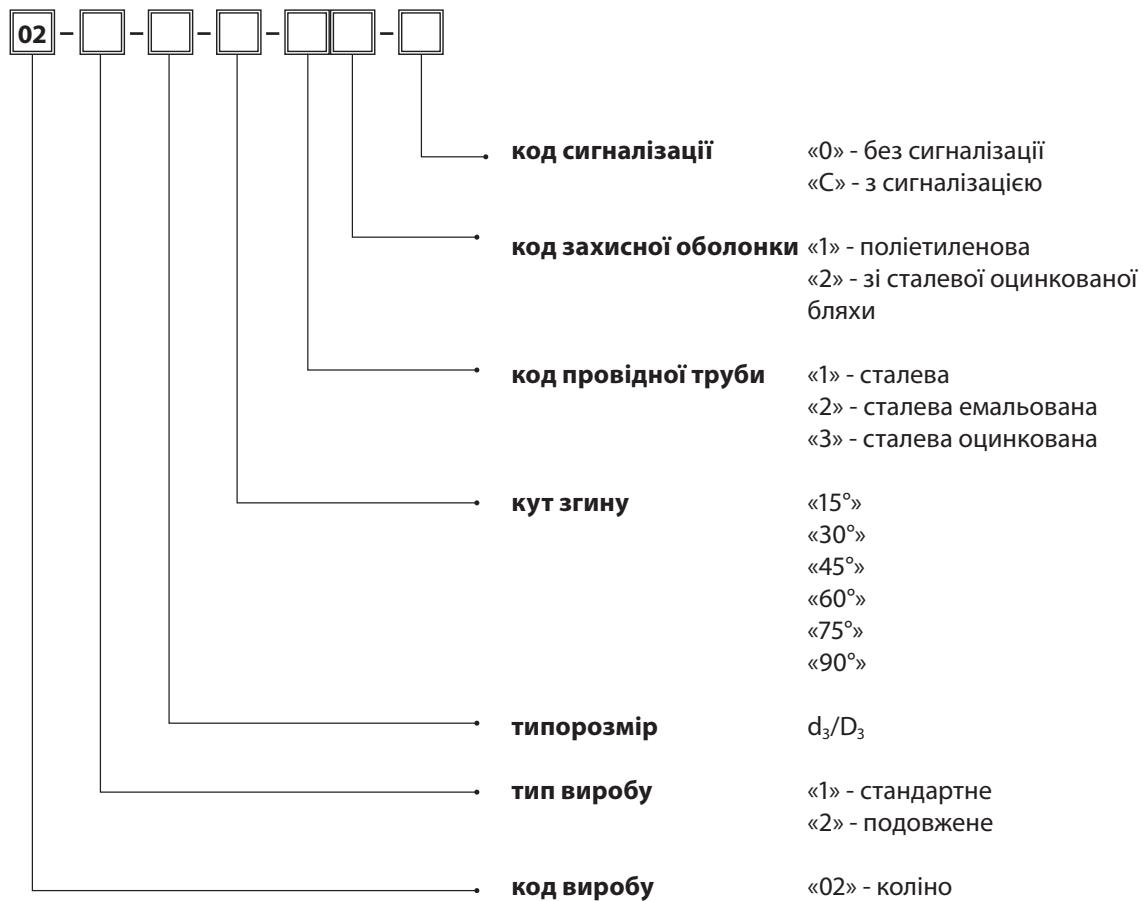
02 – – – – –

**код сигналізації** «0» - без сигналізації
«С» - з сигналізацією

**код захисної оболонки** «1» - поліетиленова
«2» - зі сталевої оцинкованої бляхи

**код провідної труби** «1» - сталева
«2» - сталева емальована
«3» - сталева оцинкована

**кут згину** «15°»
«30°»
«45°»
«60°»
«75°»
«90°»

**типорозмір** $d_3/D_3$

**тип виробу** «1» - стандартне
«2» - подовжене

**код виробу** «02» - коліно